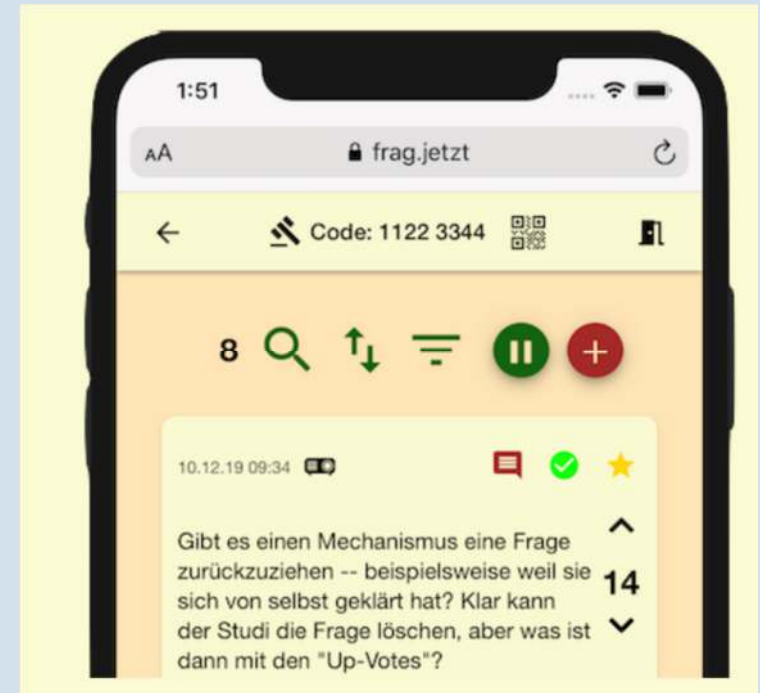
1:51

AA frag.jetzt

Code: 1122 3344

8

10.12.19 09:34

Gibt es einen Mechanismus eine Frage zurückzuziehen -- beispielsweise weil sie sich von selbst geklärt hat? Klar kann der Studi die Frage löschen, aber was ist dann mit den "Up-Votes"?

14